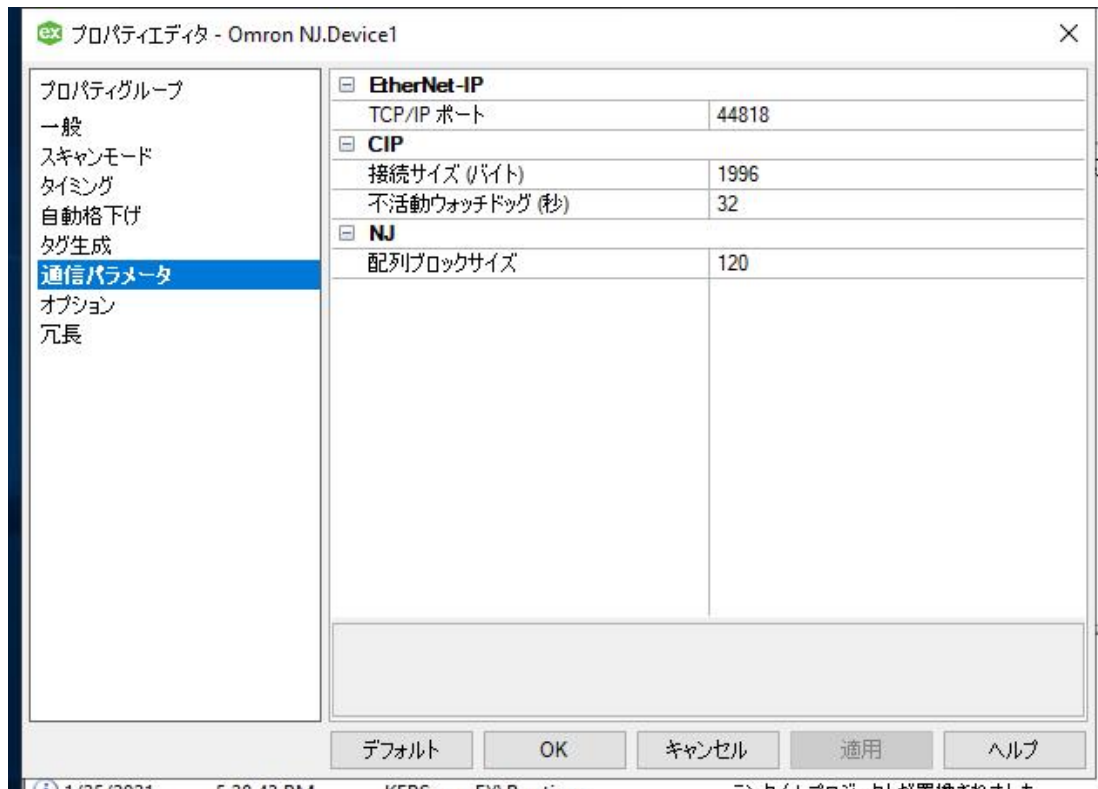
ex プロパティエディタ - Omron NJ.Device1

プロパティグループ
一般
スキャンモード
タイミング
自動格下げ
タグ生成
通信パラメータ
オプション
冗長

| | |
|---|---|
| ⊟ EtherNet-IP | |
| TCP/IP ポート | 44818 |
| ⊟ CIP | |
| 接続サイズ (バイト) | 1996 |
| 不活動ウォッチドッグ (秒) | 32 |
| ⊟ NJ | |
| 配列ブロックサイズ | 120 |

デフォルト OK キャンセル 適用 ヘルプ

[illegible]